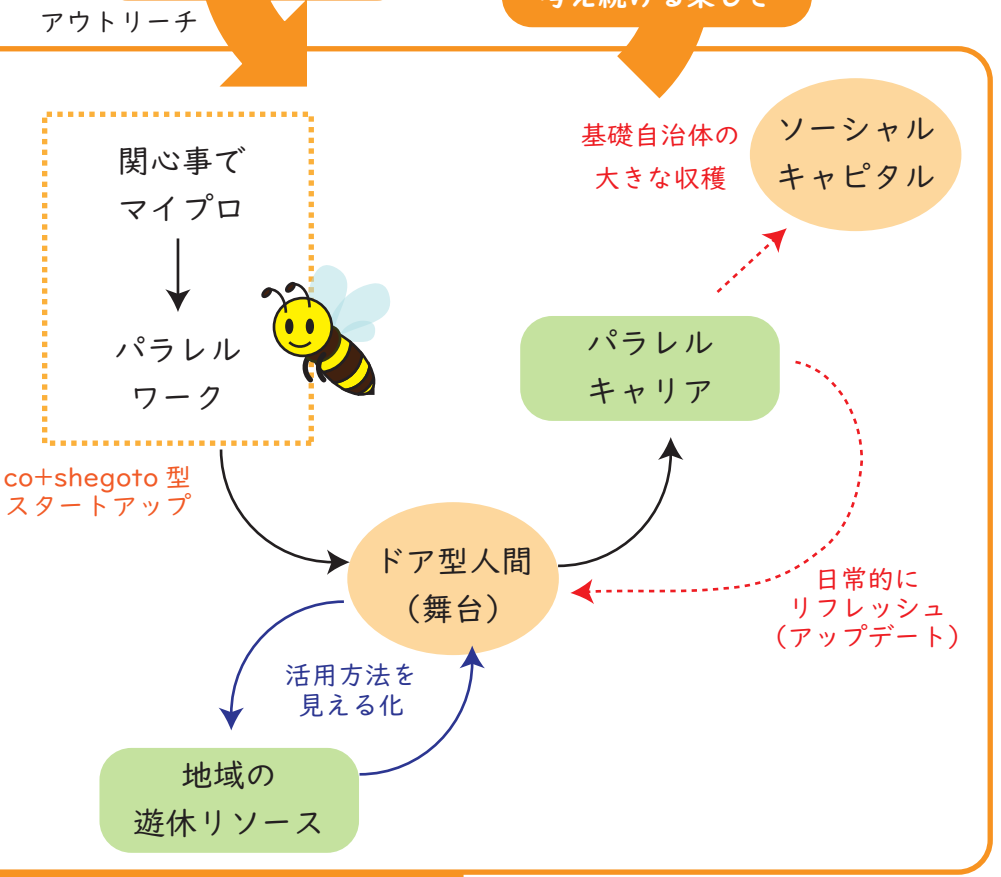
アウトリーチ

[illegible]

関心事で
マイプロ

パラレル
ワーク

co+shegoto 型
スタートアップ

基礎自治体の
大きな収穫

ソーシャル
キャピタル

パラレル
キャリア

ドア型人間
（舞台）

日常的に
リフレッシュ
（アップデート）

活用方法を
見える化

地域の
遊休リソース